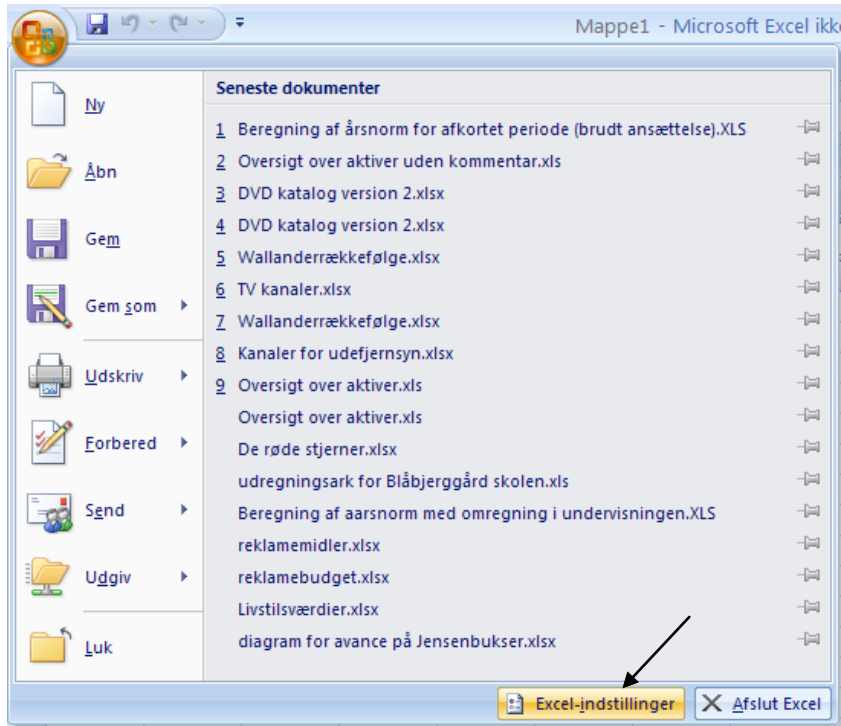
Mappe1 - Microsoft Excel ikk

Ny

Åbn

Gem

Gem som

Udskriv

Forbered

Send

Udgiv

Luk

Seneste dokumenter

1 Beregning af årsnorm for afkortet periode (brudt ansættelse).XLS
2 Oversigt over aktiver uden kommentar.xls
3 DVD katalog version 2.xlsx
4 DVD katalog version 2.xlsx
5 Wallanderrækkefølge.xlsx
6 TV kanaler.xlsx
7 Wallanderrækkefølge.xlsx
8 Kanaler for udefjernsyn.xlsx
9 Oversigt over aktiver.xls
Oversigt over aktiver.xls
De røde stjerner.xlsx
udregningsark for Blåbjerggård skolen.xls
Beregning af aarsnorm med omregning i undervisningen.XLS
reklamemidler.xlsx
reklamebudget.xlsx
Livstilsværdier.xlsx
diagram for avance på Jensenbukser.xlsx

Excel-indstillinger

Afslut Excel